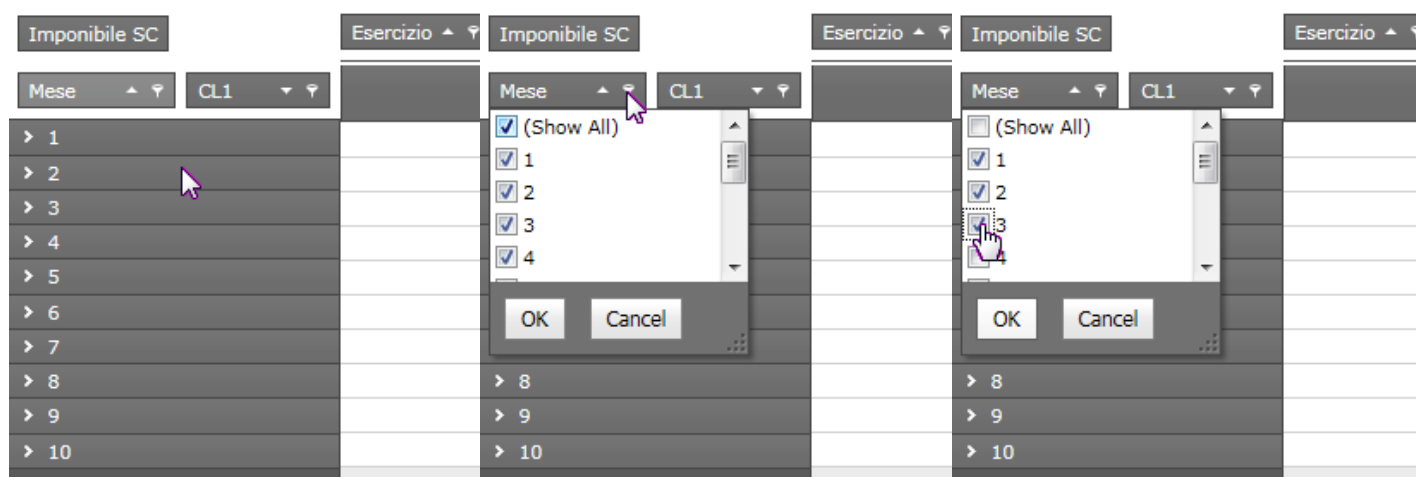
Imponibile SC

Esercizio

Mese

CL1

1
2
3
4
5
6
7
8
9
10

Imponibile SC

Esercizio

Mese

CL1

(Show All)
1
2
3
4

OK
Cancel

8
9
10

Imponibile SC

Esercizio

Mese

CL1

(Show All)
1
2
3
4

OK
Cancel

8
9
10